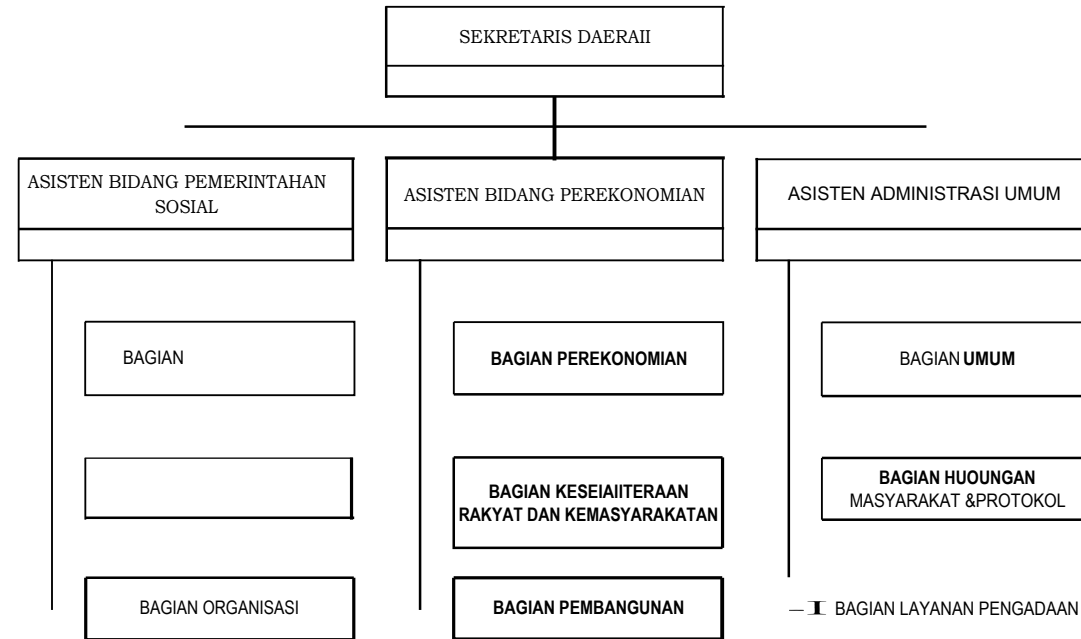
SEKRETARIS DAERAII

ASISTEN BIDANG PEMERINTAHAN SOSIAL

ASISTEN BIDANG PEREKONOMIAN

ASISTEN ADMINISTRASI UMUM

BAGIAN

BAGIAN PEREKONOMIAN

BAGIAN UMUM

BAGIAN KESEIAIITERAAN RAKYAT DAN KEMASYARAKATAN

BAGIAN HUOUNGAN MASYARAKAT &PROTOKOL

BAGIAN ORGANISASI

BAGIAN PEMBANGUNAN

BAGIAN LAYANAN PENGADAAN